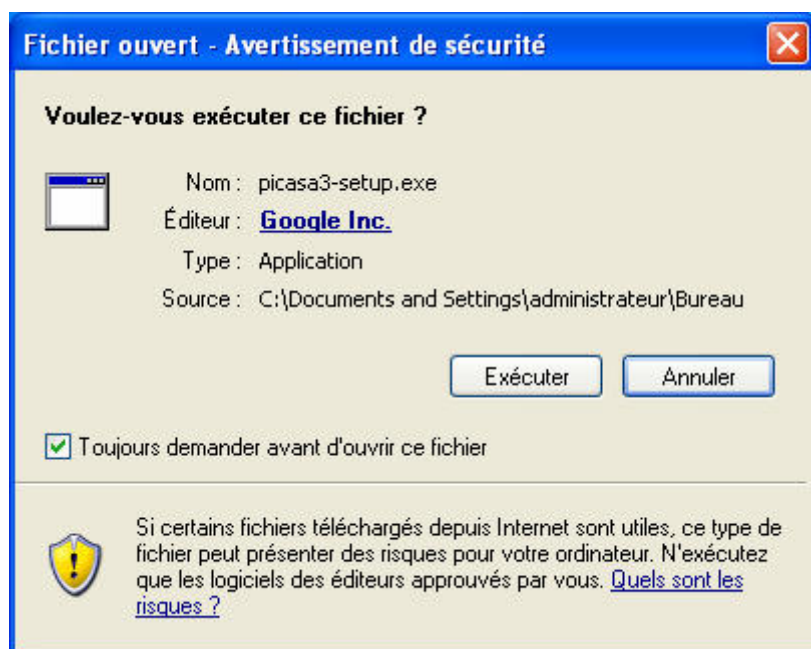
Fichier ouvert - Avertissement de sécurité

Voulez-vous exécuter ce fichier ?

Nom : picasa3-setup.exe

Éditeur : Google Inc.

Type : Application

Source : C:\Documents and Settings\administrateur\Bureau

Exécuter

Annuler

Toujours demander avant d'ouvrir ce fichier

Si certains fichiers téléchargés depuis Internet sont utiles, ce type de fichier peut présenter des risques pour votre ordinateur. N'exécutez que les logiciels des éditeurs approuvés par vous. Quels sont les risques ?